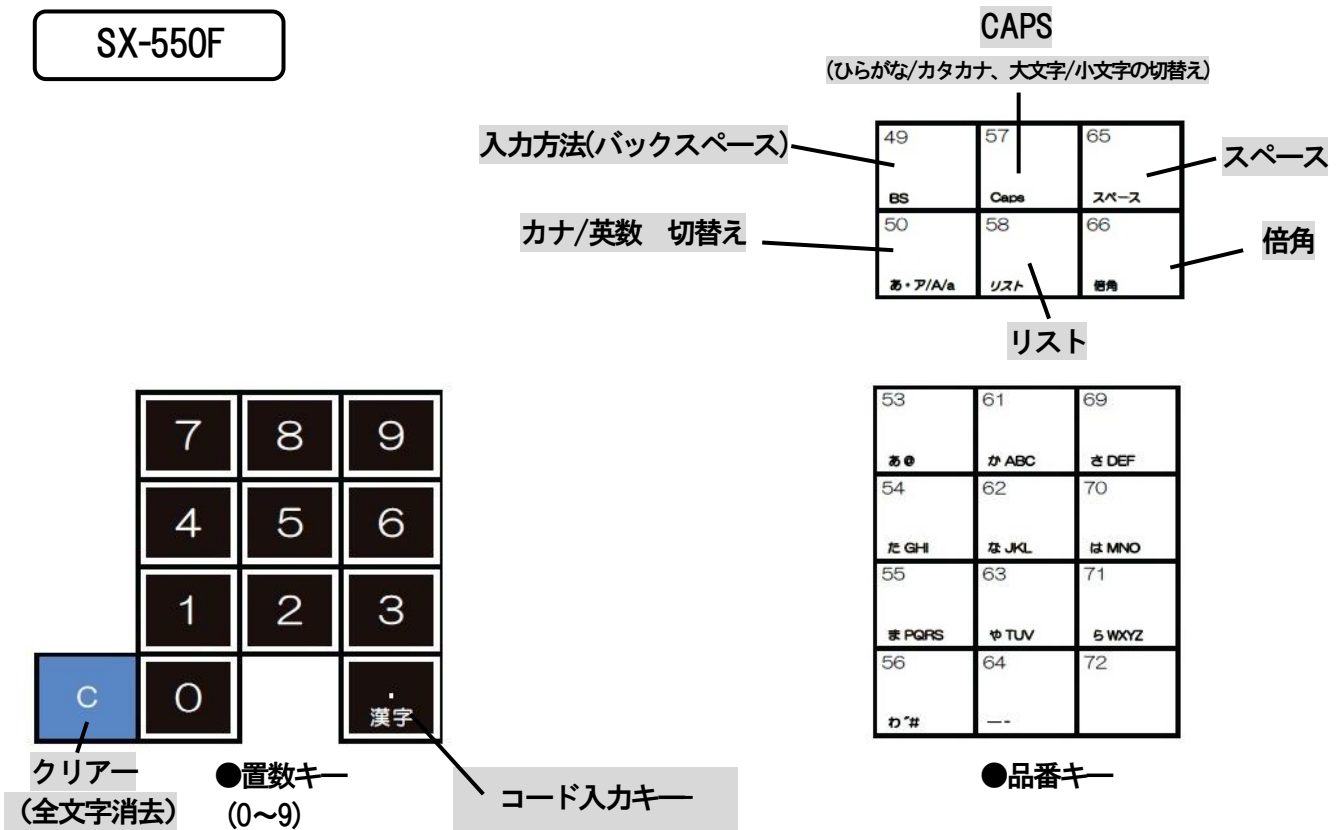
SX-550F

CAPS
(ひらがな/カタカナ、大文字/小文字の切替え)

入力方法(バックスペース)

カナ/英数　切替え

スペース

倍角

リスト

| 49<br>BS | 57<br>Caps | 65<br>スペース |
|---|---|---|
| 50<br>あ・ア/A/a | 58<br>リスト | 66<br>倍角 |

| 7 | 8 | 9 |
|---|---|---|
| 4 | 5 | 6 |
| 1 | 2 | 3 |
| 0 | | .<br>漢字 |

C

クリアー
(全文字消去)

●置数キー
(0～9)

コード入力キー

| 53<br>あ@ | 61<br>か ABC | 69<br>さ DEF |
|---|---|---|
| 54<br>た GHI | 62<br>な JKL | 70<br>は MNO |
| 55<br>ま PQRS | 63<br>や TUV | 71<br>ら WXYZ |
| 56<br>わ゛# | 64<br>ー- | 72 |

●品番キー